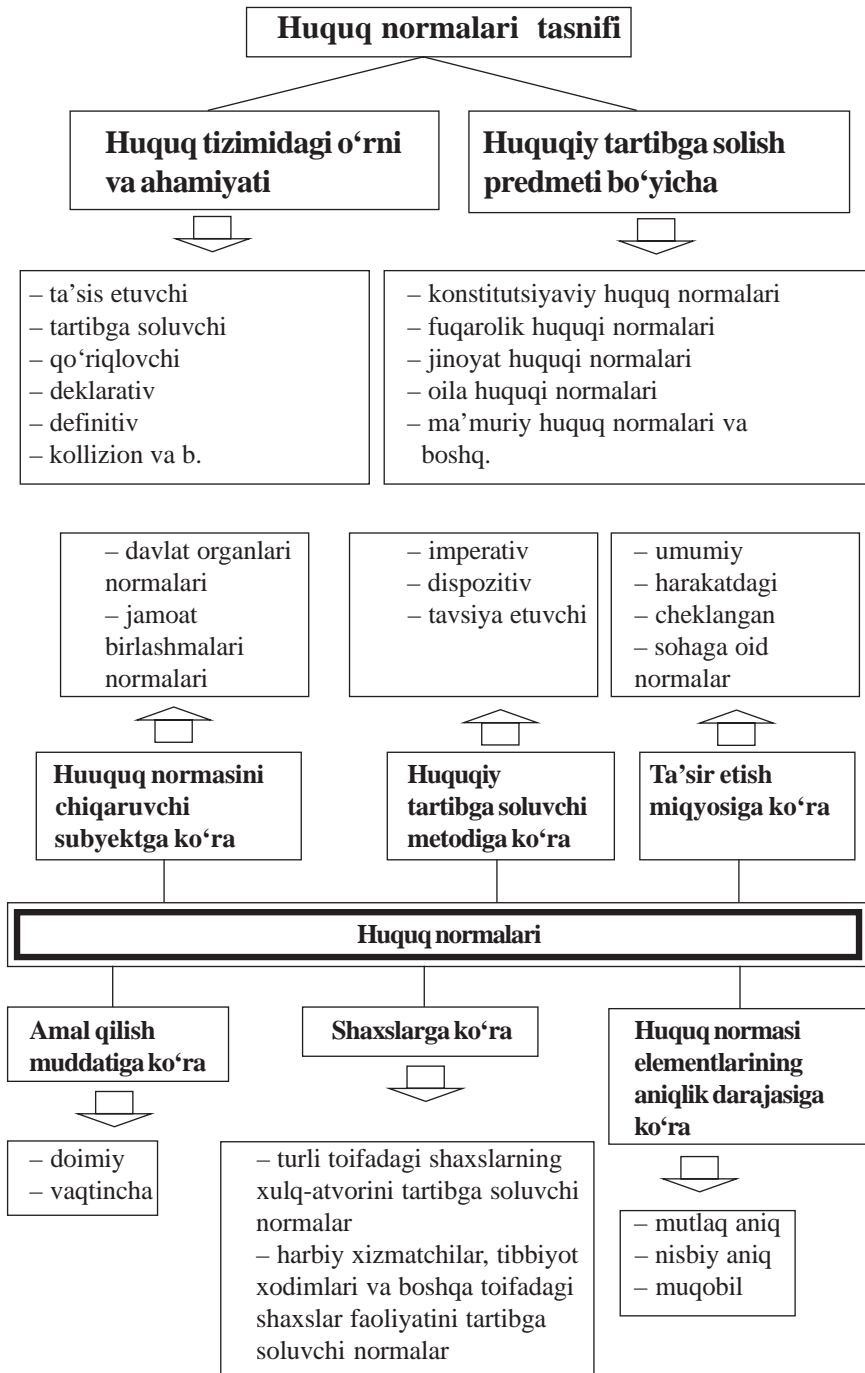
Huquq normalari tasnifi

Huquq tizimidagi o‘rni va ahamiyati

– ta’sis etuvchi
– tartibga soluvchi
– qo‘riqlovchi
– deklarativ
– definitiv
– kollizion va b.

Huquqiy tartibga solish predmeti bo‘yicha

– konstitutsiyaviy huquq normalari
– fuqarolik huquqi normalari
– jinoyat huquqi normalari
– oila huquqi normalari
– ma’muriy huquq normalari va boshq.

– davlat organlari normalari
– jamoat birlashmalari normalari

Huuquq normasini chiqaruvchi subyektga ko‘ra

– imperativ
– dispozitiv
– tavsiya etuvchi

Huquqiy tartibga soluvchi metodiga ko‘ra

– umumiy
– harakatdagi
– cheklangan
– sohaga oid normalar

Ta’sir etish miqyosiga ko‘ra

Huquq normalari

Amal qilish muddatiga ko‘ra

– doimiy
– vaqtincha

Shaxslarga ko‘ra

– turli toifadagi shaxslarning xulq-atvorini tartibga soluvchi normalar
– harbiy xizmatchilar, tibbiyot xodimlari va boshqa toifadagi shaxslar faoliyatini tartibga soluvchi normalar

Huquq normasi elementlarining aniqlik darajasiga ko‘ra

– mutlaq aniq
– nisbiy aniq
– muqobil